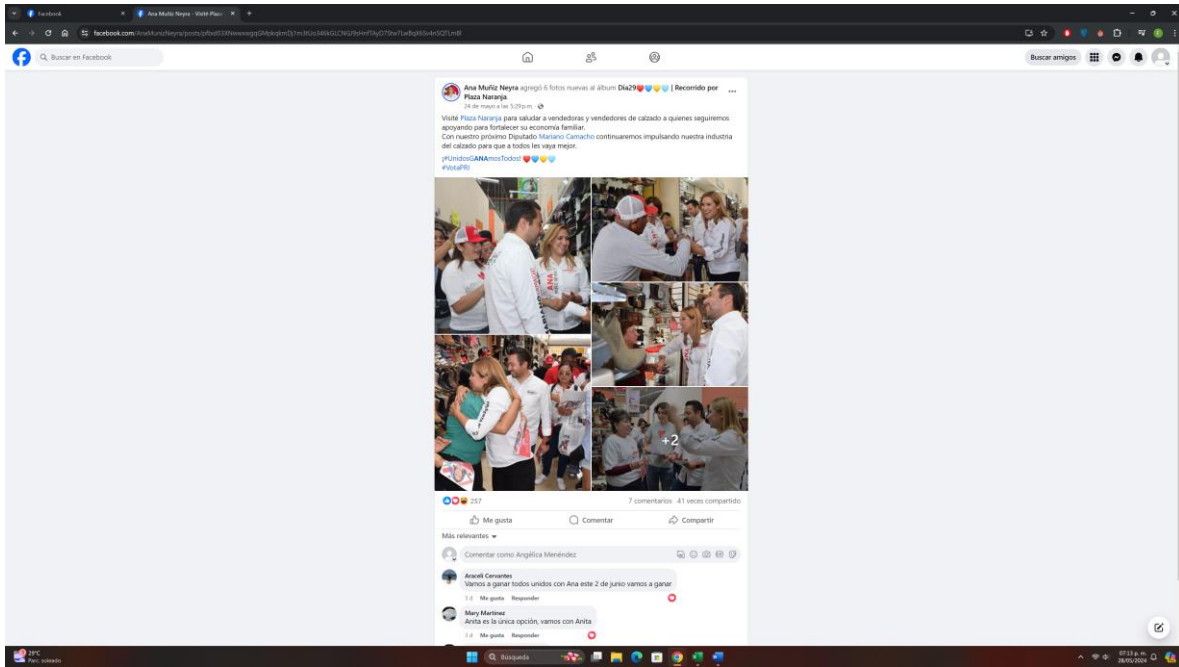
Facebook
Ana Muñiz Neyra - Visité Plaza

facebook.com/AnaMunizNeyra/posts/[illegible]

Buscar en Facebook

Buscar amigos

Ana Muñiz Neyra agregó 6 fotos nuevas al álbum Día29❤️💙💛🩵 | Recorrido por Plaza Naranja
24 de mayo a las 5:29 p.m.

Visité Plaza Naranja para saludar a vendedoras y vendedores de calzado a quienes seguiremos apoyando para fortalecer su economía familiar.
Con nuestro próximo Diputado Mariano Camacho continuaremos impulsando nuestra industria del calzado para que a todos les vaya mejor.

¡#UnidosGANAmosTodos! ❤️💙💛🩵
#VotaPRI

+2

257
7 comentarios 41 veces compartido

Me gusta
Comentar
Compartir

Más relevantes

Comentar como Angélica Menéndez

Araceli Cervantes
Vamos a ganar todos unidos con Ana este 2 de junio vamos a ganar
3 d Me gusta Responder

Mary Martínez
Anita es la única opción, vamos con Anita
3 d Me gusta Responder

29°C
Parc. soleado

Búsqueda

07:13 p. m.
28/05/2024